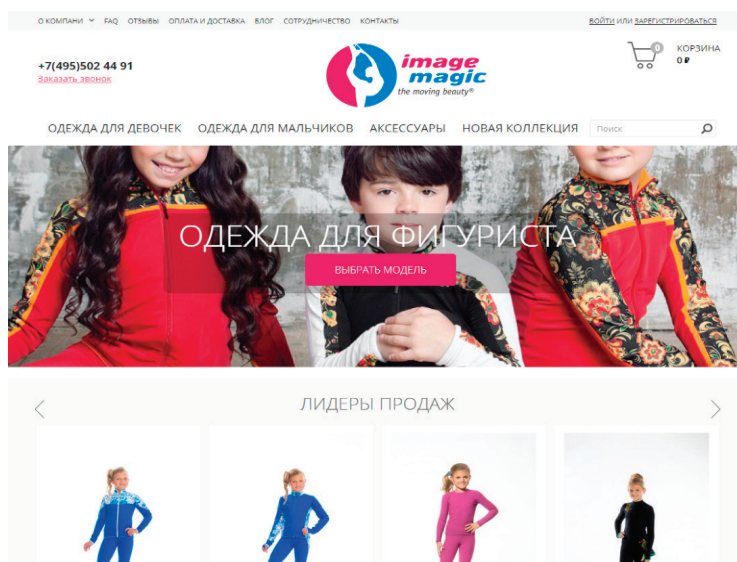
О КОМПАНИИ FAQ ОТЗЫВЫ ОПЛАТА И ДОСТАВКА ВЛОГ СОТРУДНИЧЕСТВО КОНТАКТЫ

ВОЙТИ ИЛИ ЗАРЕГИСТРИРОВАТЬСЯ

+7(495)502 44 91
Заказать звонок

image magic
the moving beauty®

0
КОРЗИНА
0 ₽

ОДЕЖДА ДЛЯ ДЕВОЧЕК ОДЕЖДА ДЛЯ МАЛЬЧИКОВ АКСЕССУАРЫ НОВАЯ КОЛЛЕКЦИЯ

Поиск

ОДЕЖДА ДЛЯ ФИГУРИСТА

ВЫБРАТЬ МОДЕЛЬ

ЛИДЕРЫ ПРОДАЖ